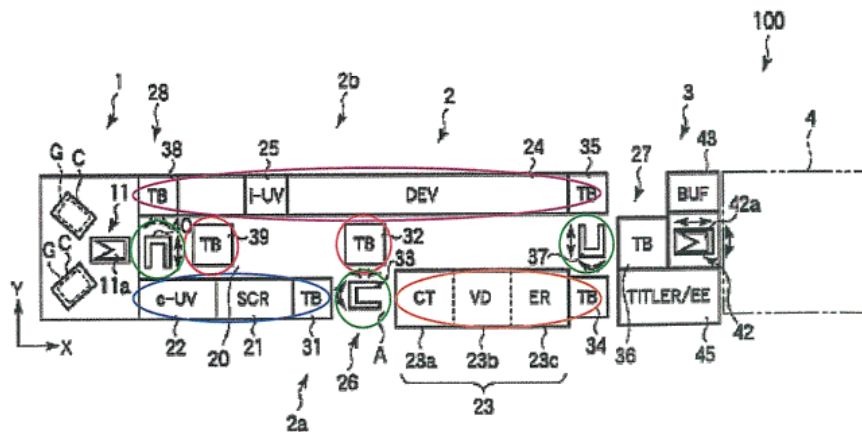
100

1

28

2b

2

3

4

G

C

11

38

TB

25

i-UV

DEV

24

35

TB

43

BUF

27

42a

40

TB

39

TB

32

37

TB

G

C

11a

33

Y

X

e-UV

SCR

TB

CT

VD

ER

TB

TITLER/EE

22

20

21

31

26

A

23a

23b

23c

34

36

45

42

2a

23